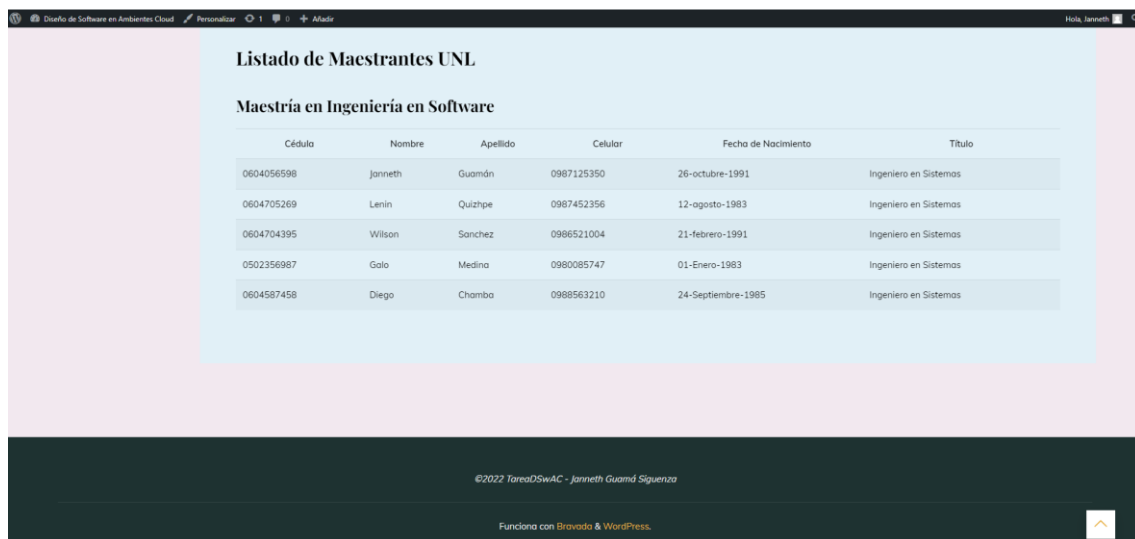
Diseño de Software en Ambientes Cloud Personalizar 1 0 + Añadir Hola, Janneth

Listado de Maestrantes UNL

Maestría en Ingeniería en Software

| Cédula | Nombre | Apellido | Celular | Fecha de Nacimiento | Título |
|---|---|---|---|---|---|
| 0604056598 | Janneth | Guamán | 0987125350 | 26-octubre-1991 | Ingeniero en Sistemas |
| 0604705269 | Lenin | Quizhpe | 0987452356 | 12-agosto-1983 | Ingeniero en Sistemas |
| 0604704395 | Wilson | Sanchez | 0986521004 | 21-febrero-1991 | Ingeniero en Sistemas |
| 0502356987 | Galo | Medina | 0980085747 | 01-Enero-1983 | Ingeniero en Sistemas |
| 0604587458 | Diego | Chamba | 0988563210 | 24-Septiembre-1985 | Ingeniero en Sistemas |

©2022 TareaDSwAC - Janneth Guamá Siguenza

Funciona con Bravada & WordPress.